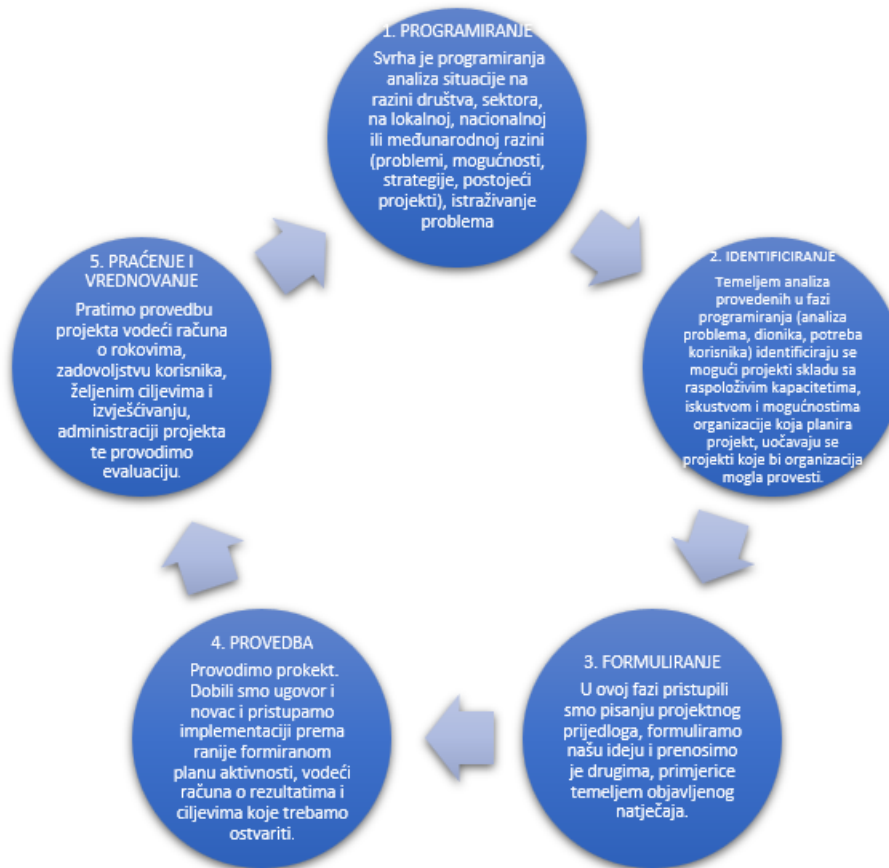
1. PROGRAMIRANJE

Svrha je programiranja analiza situacije na razini društva, sektora, na lokalnoj, nacionalnoj ili međunarodnoj razini (problemi, mogućnosti, strategije, postojeći projekti), istraživanje problema

2. IDENTIFICIRANJE

Temeljem analiza provedenih u fazi programiranja (analiza problema, dionika, potreba korisnika) identificiraju se mogući projekti skladu sa raspoloživim kapacitetima, iskustvom i mogućnostima organizacije koja planira projekt, uočavaju se projekti koje bi organizacija mogla provesti.

3. FORMULIRANJE

U ovoj fazi pristupili smo pisanju projektnog prijedloga, formuliramo našu ideju i prenosimo je drugima, primjerice temeljem objavljenog natječaja.

4. PROVEDBA

Provodimo prokekt. Dobili smo ugovor i novac i pristupamo implementaciji prema ranije formiranom planu aktivnosti, vodeći računa o rezultatima i ciljevima koje trebamo ostvariti.

5. PRAĆENJE I VREDNOVANJE

Pratimo provedbu projekta vodeći računa o rokovima, zadovoljstvu korisnika, željenim ciljevima i izvješćivanju, administraciji projekta te provodimo evaluaciju.